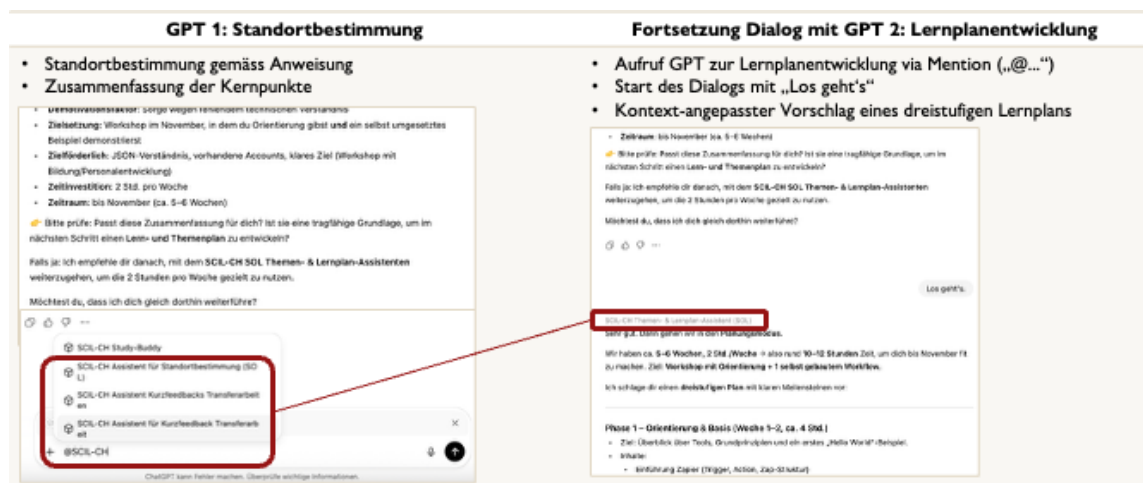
GPT 1: Standortbestimmung

• Standortbestimmung gemäss Anweisung
• Zusammenfassung der Kernpunkte

- Demotivationsfaktor: Sorge wegen fehlendem technischen Verständnis
- Zielsetzung: Workshop im November, in dem du Orientierung gibst und ein selbst umgesetztes Beispiel demonstrierst
- Zielförderlich: JSON-Verständnis, vorhandene Accounts, klares Ziel (Workshop mit Bildung/Personalentwicklung)
- Zeitinvestition: 2 Std. pro Woche
- Zeitraum: bis November (ca. 5–6 Wochen)

👉 Bitte prüfe: Passt diese Zusammenfassung für dich? Ist sie eine tragfähige Grundlage, um im nächsten Schritt einen Lern- und Themenplan zu entwickeln?

Falls ja: Ich empfehle dir danach, mit dem SCIL-CH SOL Themen- & Lernplan-Assistenten weiterzugehen, um die 2 Stunden pro Woche gezielt zu nutzen.

Möchtest du, dass ich dich gleich dorthin weiterführe?

SCIL-CH Study-Buddy
SCIL-CH Assistent für Standortbestimmung (SOL)
SCIL-CH Assistent Kurzfeedbacks Transferarbeiten
SCIL-CH Assistent für Kurzfeedback Transferarbeit

@SCIL-CH

ChatGPT kann Fehler machen. Überprüfe wichtige Informationen.

Fortsetzung Dialog mit GPT 2: Lernplanentwicklung

• Aufruf GPT zur Lernplanentwicklung via Mention („@...")
• Start des Dialogs mit „Los geht's"
• Kontext-angepasster Vorschlag eines dreistufigen Lernplans

- Zeitraum: bis November (ca. 5–6 Wochen)

👉 Bitte prüfe: Passt diese Zusammenfassung für dich? Ist sie eine tragfähige Grundlage, um im nächsten Schritt einen Lern- und Themenplan zu entwickeln?

Falls ja: Ich empfehle dir danach, mit dem SCIL-CH SOL Themen- & Lernplan-Assistenten weiterzugehen, um die 2 Stunden pro Woche gezielt zu nutzen.

Möchtest du, dass ich dich gleich dorthin weiterführe?

Los geht's.

SCIL-CH Themen- & Lernplan-Assistent (SOL)

Sehr gut. Dann gehen wir in den Planungsmodus.

Wir haben ca. 5–6 Wochen, 2 Std./Woche → also rund 10–12 Stunden Zeit, um dich bis November fit zu machen. Ziel: Workshop mit Orientierung + 1 selbst gebautem Workflow.

Ich schlage dir einen dreistufigen Plan mit klaren Meilensteinen vor:

Phase 1 – Orientierung & Basis (Woche 1–2, ca. 4 Std.)
- Ziel: Überblick über Tools, Grundprinzipien und ein erstes „Hello World"-Beispiel.
- Inhalte:
  - Einführung Zapier (Trigger, Action, Zap-Struktur)